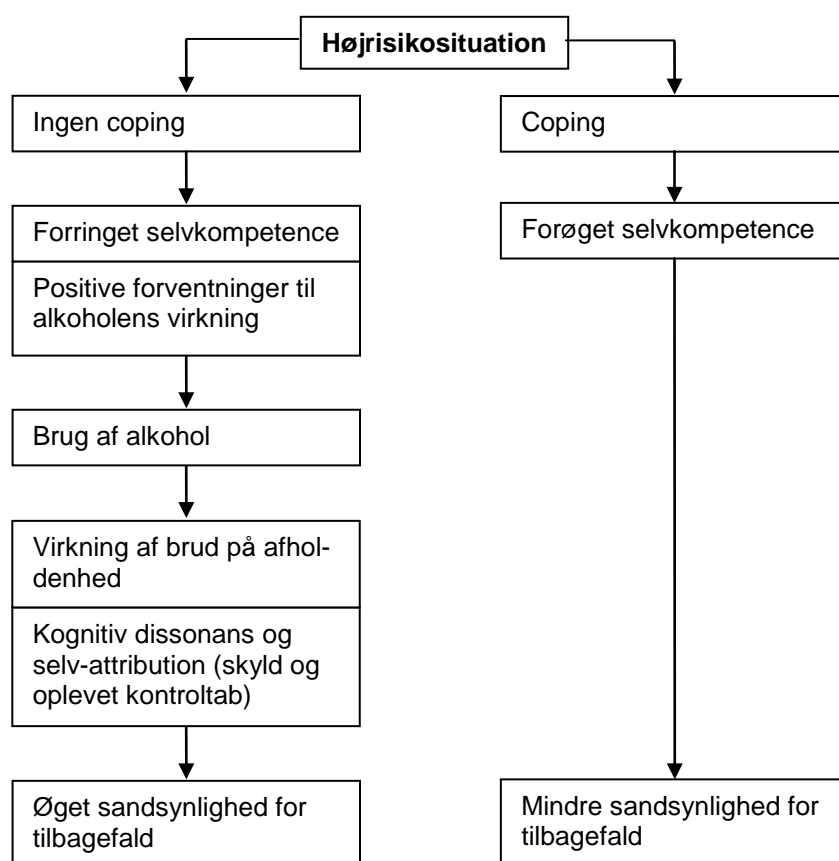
**Højrisikosituation**

Ingen coping

Forringet selvkompetence

Positive forventninger til alkoholens virkning

Brug af alkohol

Virkning af brud på afholdenhed

Kognitiv dissonans og selv-attribution (skyld og oplevet kontroltab)

Øget sandsynlighed for tilbagefald

Coping

Forøget selvkompetence

Mindre sandsynlighed for tilbagefald